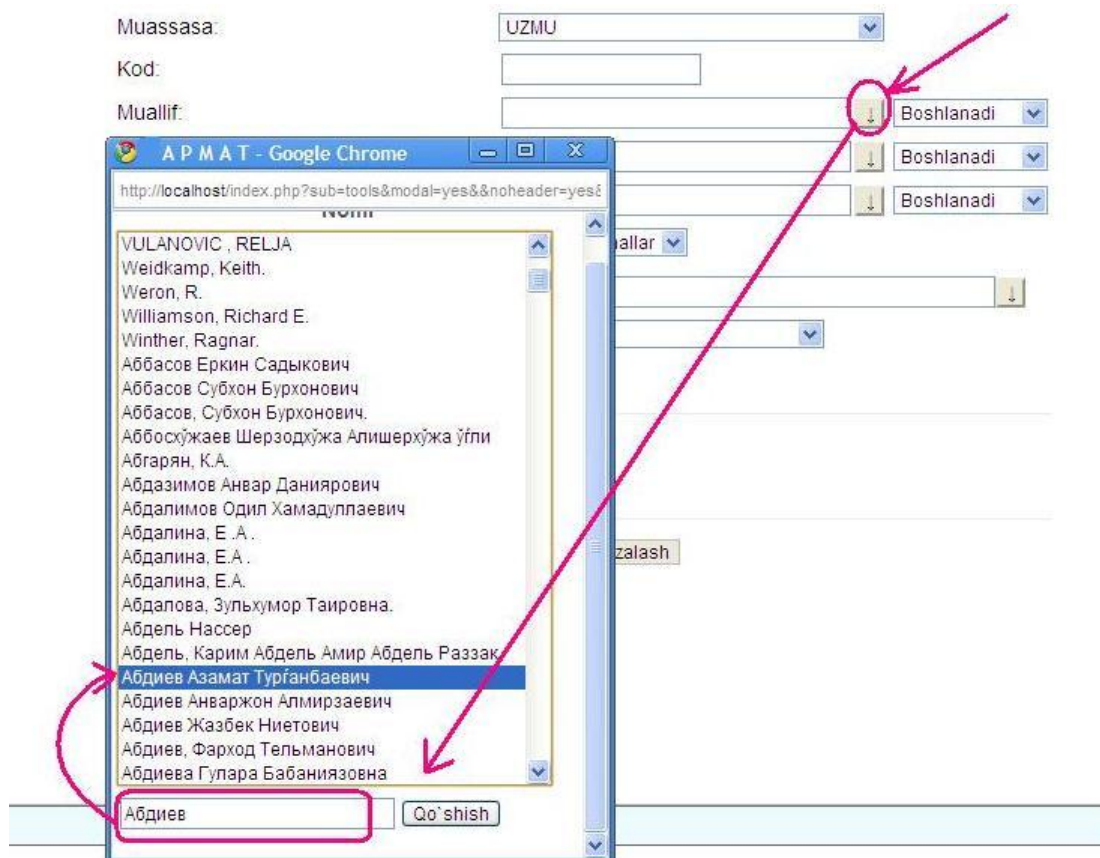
Muassasa: UZMU

Kod:

Muallif: Boshlanadi

Boshlanadi

Boshlanadi

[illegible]allar

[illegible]zalash

A P M A T - Google Chrome

http://localhost/index.php?sub=tools&modal=yes&&noheader=yes&

Nomi

VULANOVIC , RELJA
Weidkamp, Keith.
Weron, R.
Williamson, Richard E.
Winther, Ragnar.
Аббасов Еркин Садыкович
Аббасов Субхон Бурхонович
Аббасов, Субхон Бурхонович.
Аббосхўжаев Шерзодхўжа Алишерхўжа ўғли
Абгарян, К.А.
Абдазимов Анвар Даниярович
Абдалимов Одил Хамадуллаевич
Абдалина, Е .А .
Абдалина, Е.А .
Абдалина, Е.А.
Абдалова, Зульхумор Таировна.
Абдель Нассер
Абдель, Карим Абдель Амир Абдель Раззак
Абдиев Азамат Турғанбаевич
Абдиев Анваржон Алмирзаевич
Абдиев Жазбек Ниетович
Абдиев, Фарход Тельманович
Абдиева Гулара Бабаниязовна

Абдиев

Qo`shish